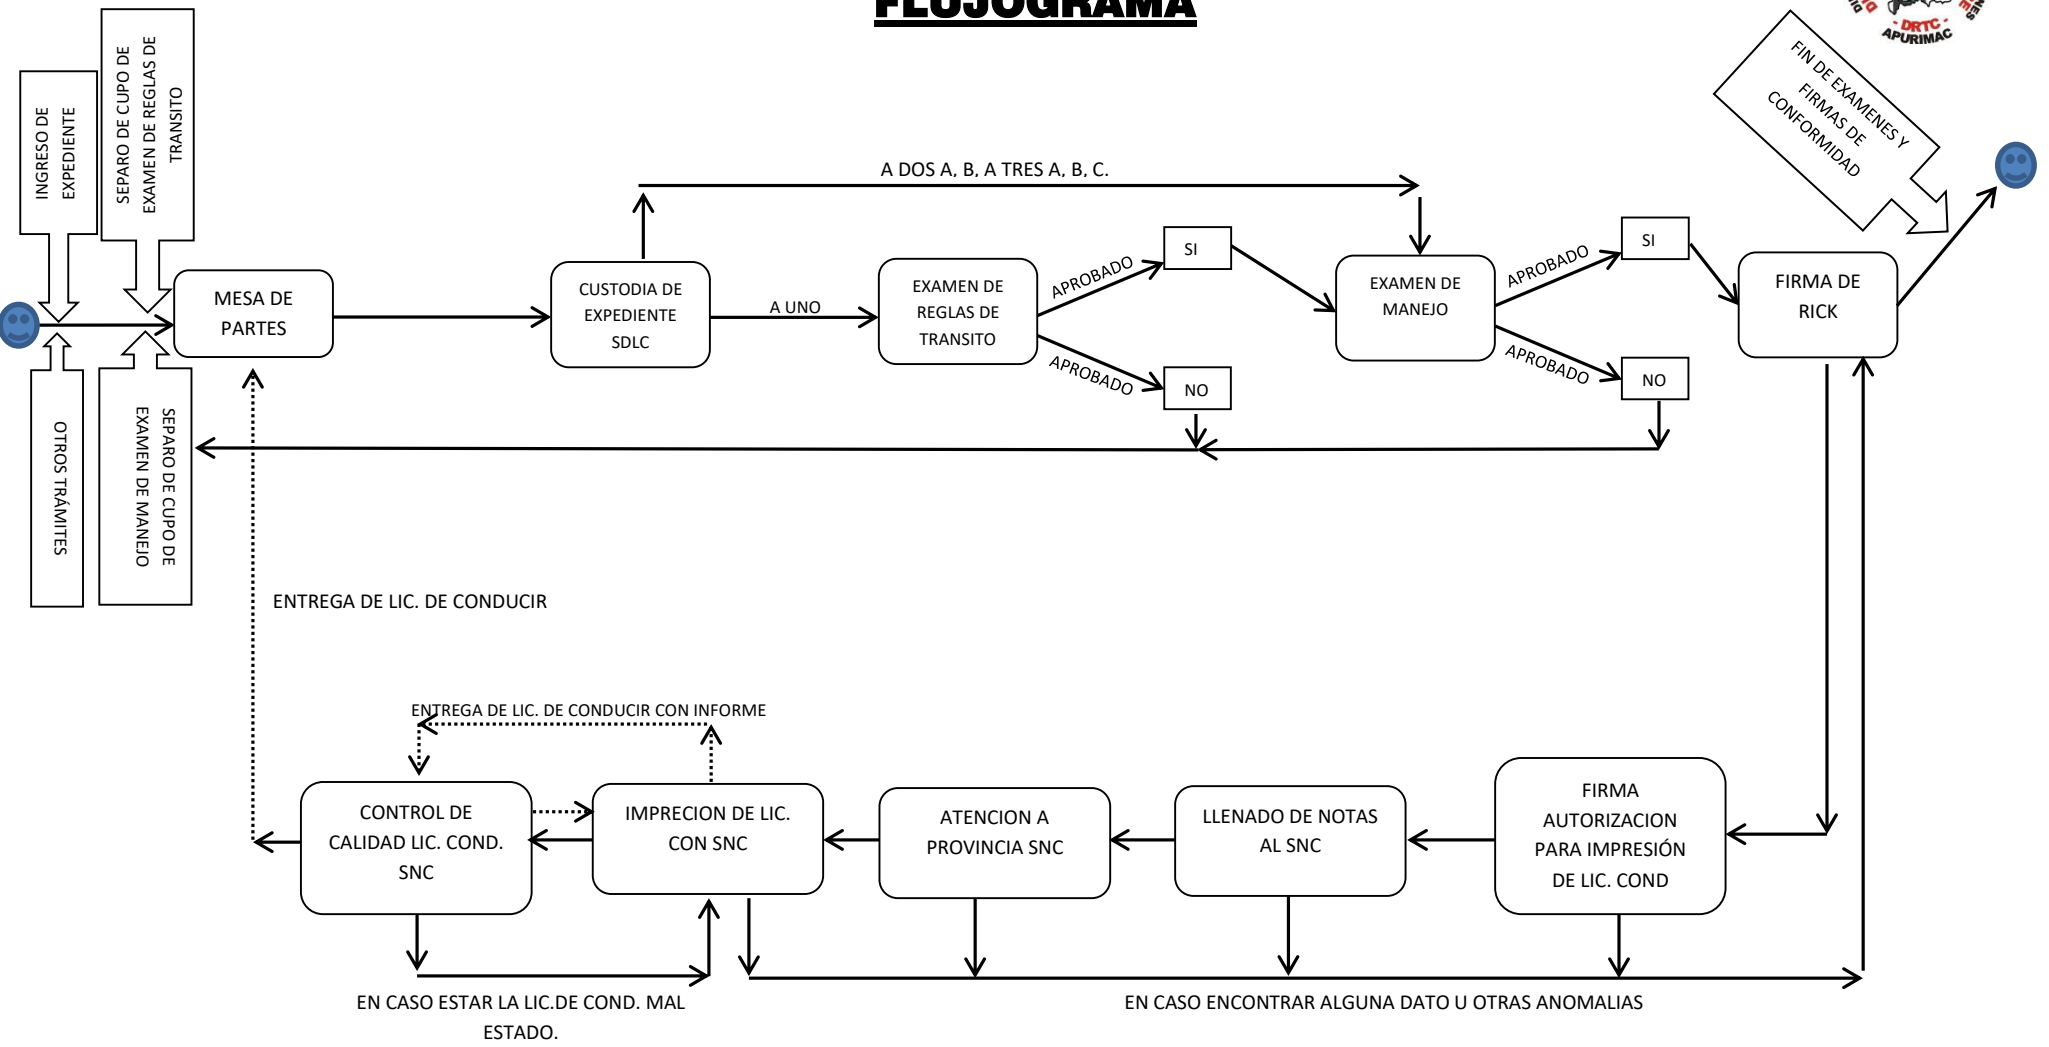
FLUJOGRAMA

DRTC
APURIMAC

INGRESO DE EXPEDIENTE

SEPARO DE CUPO DE EXAMEN DE REGLAS DE TRANSITO

OTROS TRÁMITES

SEPARO DE CUPO DE EXAMEN DE MANEJO

MESA DE PARTES

CUSTODIA DE EXPEDIENTE SDLC

A DOS A, B, A TRES A, B, C.

A UNO

EXAMEN DE REGLAS DE TRANSITO

APROBADO

SI

APROBADO

NO

EXAMEN DE MANEJO

APROBADO

SI

APROBADO

NO

FIN DE EXAMENES Y FIRMAS DE CONFORMIDAD

FIRMA DE RICK

ENTREGA DE LIC. DE CONDUCIR

ENTREGA DE LIC. DE CONDUCIR CON INFORME

CONTROL DE CALIDAD LIC. COND. SNC

IMPRECION DE LIC. CON SNC

ATENCION A PROVINCIA SNC

LLENADO DE NOTAS AL SNC

FIRMA AUTORIZACION PARA IMPRESIÓN DE LIC. COND

EN CASO ESTAR LA LIC.DE COND. MAL ESTADO.

EN CASO ENCONTRAR ALGUNA DATO U OTRAS ANOMALIAS